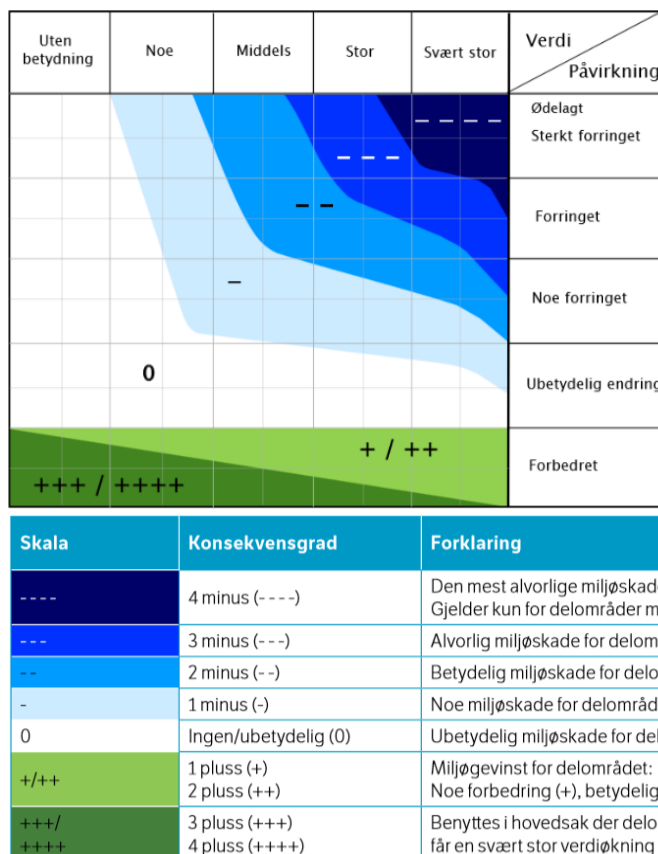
| Uten betydning | Noe | Middels | Stor | Svært stor | Verdi / Påvirkning |
|---|---|---|---|---|---|

– – – –
– – –
– –
–
0
+ / ++
+++ / ++++

Ødelagt
Sterkt forringet
Forringet
Noe forringet
Ubetydelig endring
Forbedret

| Skala | Konsekvensgrad | Forklaring |
|---|---|---|
| - - - - | 4 minus (- - - -) | Den mest alvorlige miljøskad Gjelder kun for delområder m |
| - - - | 3 minus (- - -) | Alvorlig miljøskade for delom |
| - - | 2 minus (- -) | Betydelig miljøskade for delo |
| - | 1 minus (-) | Noe miljøskade for delområd |
| 0 | Ingen/ubetydelig (0) | Ubetydelig miljøskade for de |
| +/++ | 1 pluss (+) 2 pluss (++) | Miljøgevinst for delområdet: Noe forbedring (+), betydelig |
| +++/ ++++ | 3 pluss (+++) 4 pluss (++++) | Benyttes i hovedsak der delo får en svært stor verdiøkning |